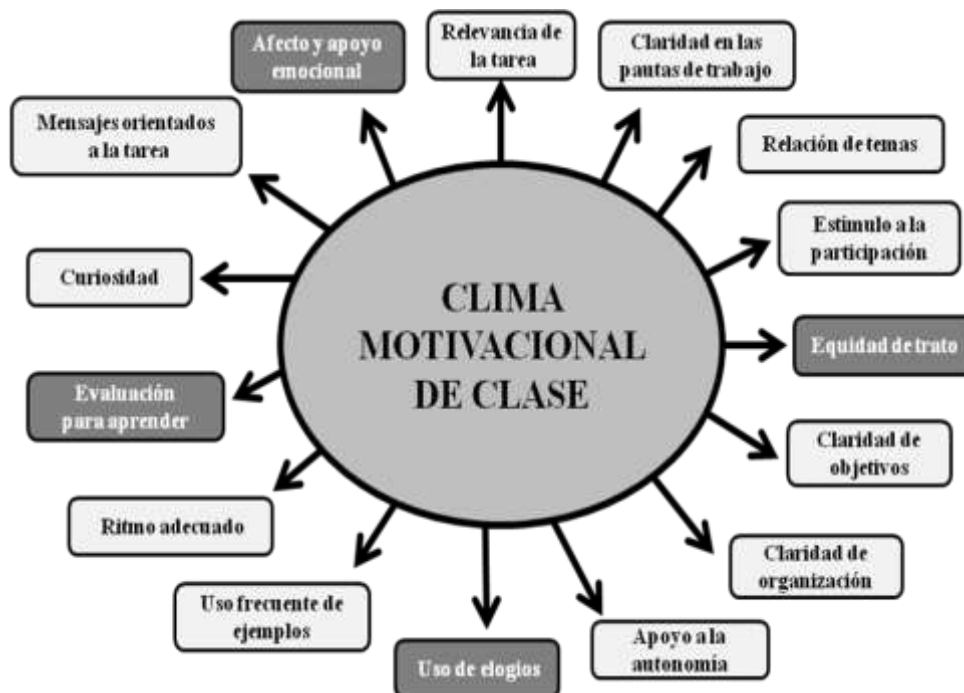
CLIMA MOTIVACIONAL DE CLASE

Afecto y apoyo emocional

Relevancia de la tarea

Claridad en las pautas de trabajo

Mensajes orientados a la tarea

Relación de temas

Estimulo a la participación

Curiosidad

Equidad de trato

Evaluación para aprender

Claridad de objetivos

Ritmo adecuado

Claridad de organización

Uso frecuente de ejemplos

Apoyo a la autonomía

Uso de elogios